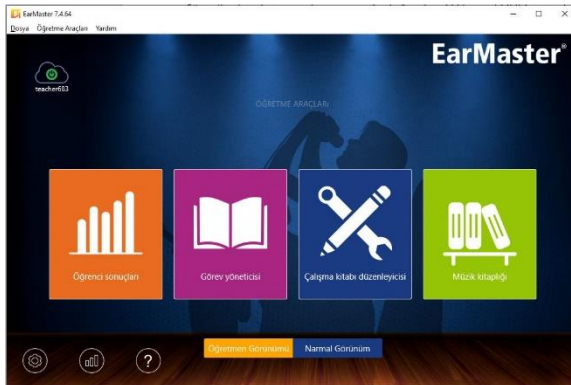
EarMaster 7.4.64
Dosya Öğretme Araçları Yardım

EarMaster®

teacher663

ÖĞRETME ARAÇLARI

Öğrenci sonuçları
Görev yöneticisi
Çalışma kitabı düzenleyicisi
Müzik kitaplığı

Öğretmen Görünümü
Normal Görünüm

?